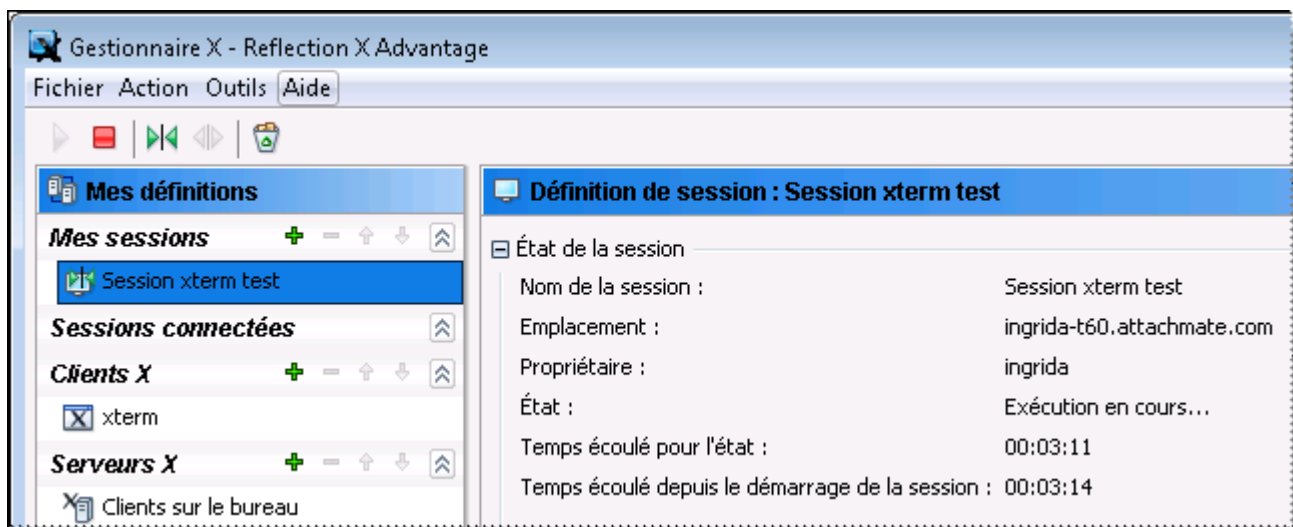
Gestionnaire X - Reflection X Advantage

Fichier Action Outils Aide

Mes définitions

Mes sessions

Session xterm test

Sessions connectées

Clients X

xterm

Serveurs X

Clients sur le bureau

Définition de session : Session xterm test

État de la session

| | |
|---|---|
| Nom de la session : | Session xterm test |
| Emplacement : | ingrida-t60.attachmate.com |
| Propriétaire : | ingrida |
| État : | Exécution en cours... |
| Temps écoulé pour l'état : | 00:03:11 |
| Temps écoulé depuis le démarrage de la session : | 00:03:14 |